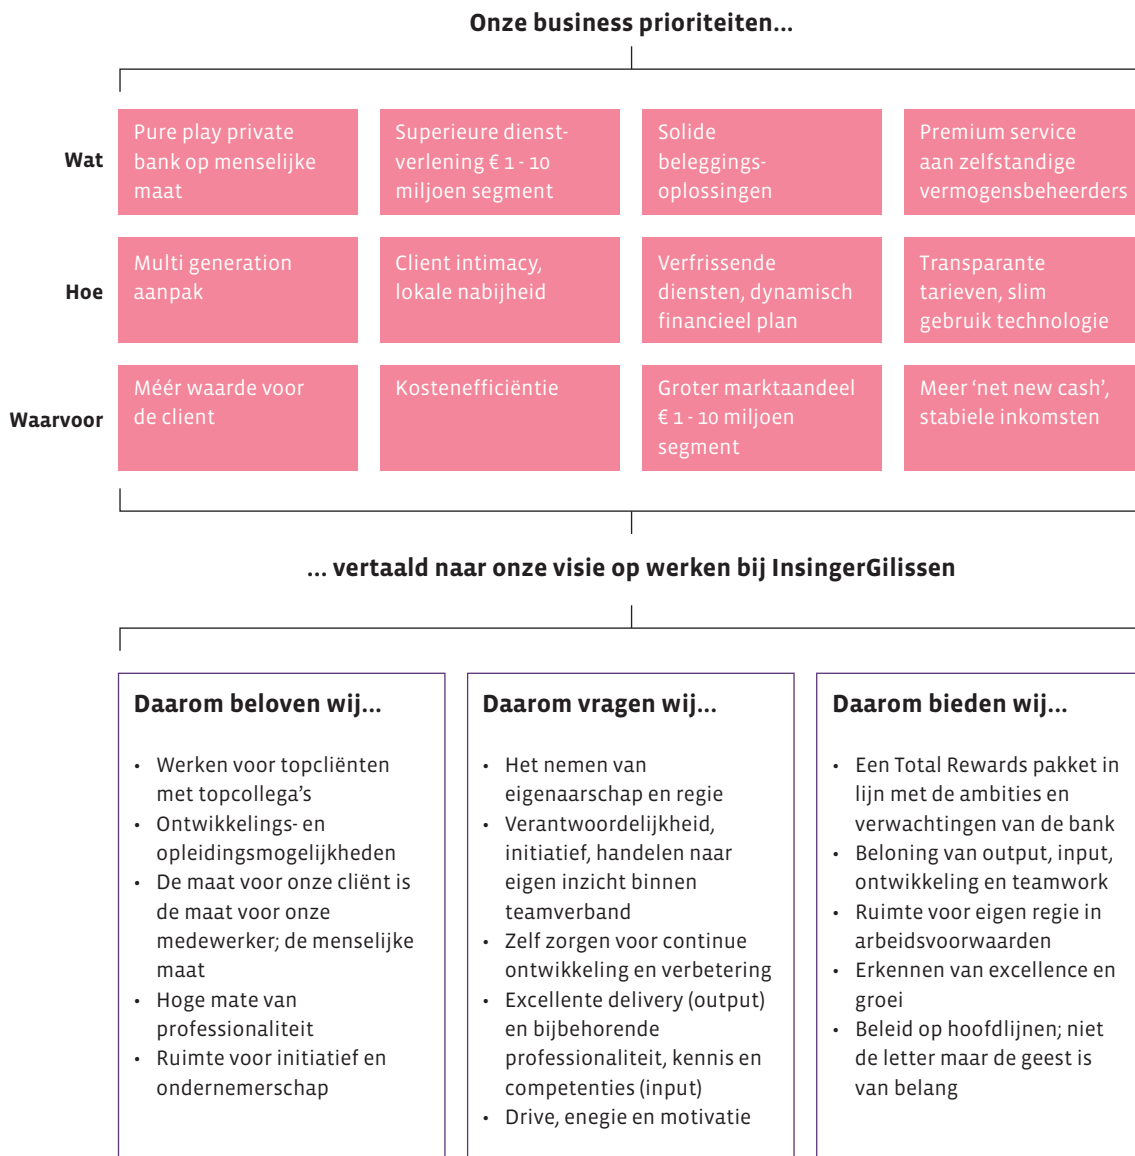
Onze business prioriteiten...

| | | | | |
|---|---|---|---|---|
| Wat | Pure play private bank op menselijke maat | Superieure dienstverlening € 1 - 10 miljoen segment | Solide beleggingsoplossingen | Premium service aan zelfstandige vermogensbeheerders |
| Hoe | Multi generation aanpak | Client intimacy, lokale nabijheid | Verfrissende diensten, dynamisch financieel plan | Transparante tarieven, slim gebruik technologie |
| Waarvoor | Méér waarde voor de client | Kostenefficiëntie | Groter marktaandeel € 1 - 10 miljoen segment | Meer 'net new cash', stabiele inkomsten |

... vertaald naar onze visie op werken bij InsingerGilissen

Daarom beloven wij...

- Werken voor topcliënten met topcollega's
- Ontwikkelings- en opleidingsmogelijkheden
- De maat voor onze cliënt is de maat voor onze medewerker; de menselijke maat
- Hoge mate van professionaliteit
- Ruimte voor initiatief en ondernemerschap

Daarom vragen wij...

- Het nemen van eigenaarschap en regie
- Verantwoordelijkheid, initiatief, handelen naar eigen inzicht binnen teamverband
- Zelf zorgen voor continue ontwikkeling en verbetering
- Excellente delivery (output) en bijbehorende professionaliteit, kennis en competenties (input)
- Drive, enegie en motivatie

Daarom bieden wij...

- Een Total Rewards pakket in lijn met de ambities en verwachtingen van de bank
- Beloning van output, input, ontwikkeling en teamwork
- Ruimte voor eigen regie in arbeidsvoorwaarden
- Erkennen van excellence en groei
- Beleid op hoofdlijnen; niet de letter maar de geest is van belang